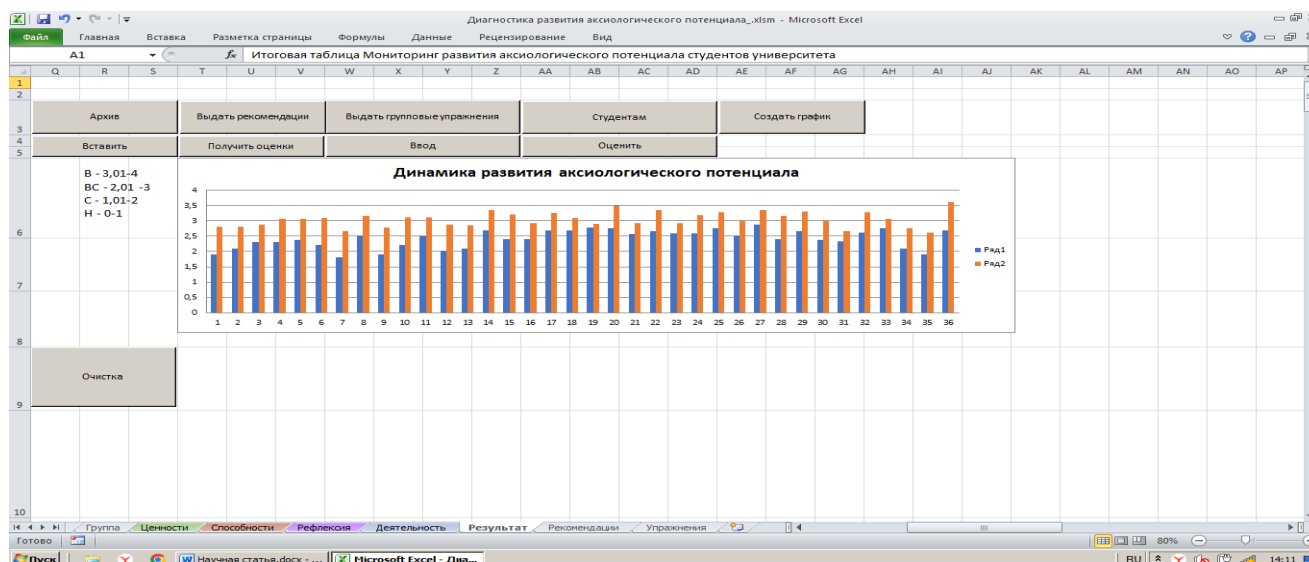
Диагностика развития аксиологического потенциала_.xlsm - Microsoft Excel

Файл Главная Вставка Разметка страницы Формулы Данные Рецензирование Вид

A1 $f_x$ Итоговая таблица Мониторинг развития аксиологического потенциала студентов университета

Q R S T U V W X Y Z AA AB AC AD AE AF AG AH AI AJ AK AL AM AN AO AP

Архив
Выдать рекомендации
Выдать групповые упражнения
Студентам
Создать график
Вставить
Получить оценки
Ввод
Оценить

В - 3,01-4
ВС - 2,01 -3
С - 1,01-2
Н - 0-1

Динамика развития аксиологического потенциала

4
3,5
3
2,5
2
1,5
1
0,5
0

1 2 3 4 5 6 7 8 9 10 11 12 13 14 15 16 17 18 19 20 21 22 23 24 25 26 27 28 29 30 31 32 33 34 35 36

Ряд1
Ряд2

Очистка

Группа Ценности Способности Рефлексия Деятельность Результат Рекомендации Упражнения

Готово 80%

Пуск Научная статья.docx - ... Microsoft Excel - Диа...

RU 14:11